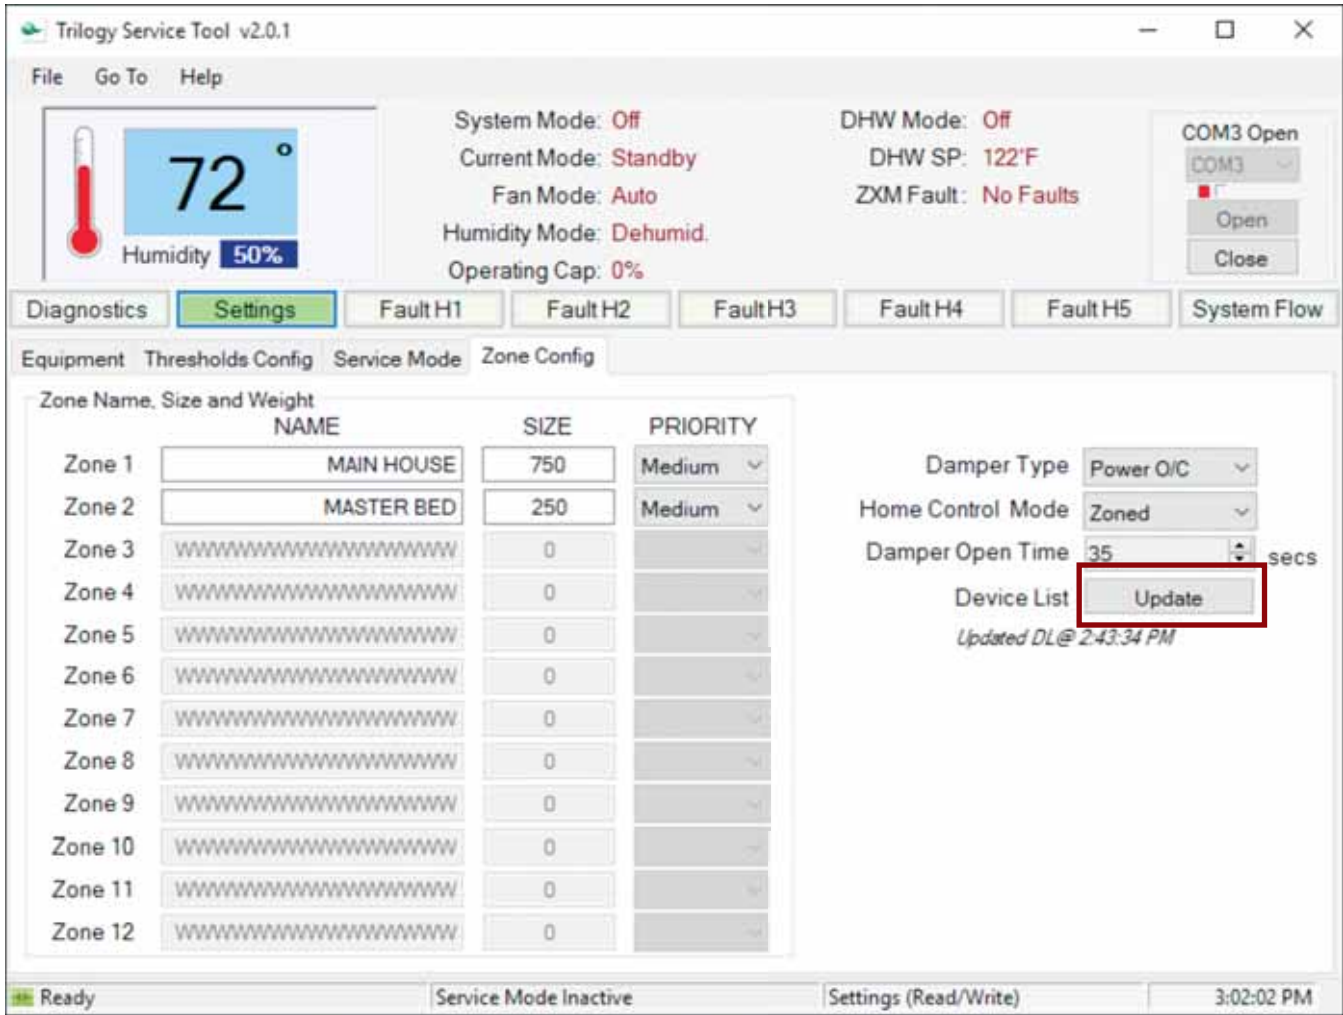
Trilogy Service Tool v2.0.1

File Go To Help

72 °
Humidity 50%

System Mode: Off
Current Mode: Standby
Fan Mode: Auto
Humidity Mode: Dehumid.
Operating Cap: 0%

DHW Mode: Off
DHW SP: 122°F
ZXM Fault: No Faults

COM3 Open
COM3
Open
Close

Diagnostics Settings Fault H1 Fault H2 Fault H3 Fault H4 Fault H5 System Flow

Equipment Thresholds Config Service Mode Zone Config

Zone Name, Size and Weight

| | NAME | SIZE | PRIORITY |
|---|---|---|---|
| Zone 1 | MAIN HOUSE | 750 | Medium |
| Zone 2 | MASTER BED | 250 | Medium |
| Zone 3 | WWWWWWWWWWWWWWWWWW | 0 | |
| Zone 4 | WWWWWWWWWWWWWWWWWW | 0 | |
| Zone 5 | WWWWWWWWWWWWWWWWWW | 0 | |
| Zone 6 | WWWWWWWWWWWWWWWWWW | 0 | |
| Zone 7 | WWWWWWWWWWWWWWWWWW | 0 | |
| Zone 8 | WWWWWWWWWWWWWWWWWW | 0 | |
| Zone 9 | WWWWWWWWWWWWWWWWWW | 0 | |
| Zone 10 | WWWWWWWWWWWWWWWWWW | 0 | |
| Zone 11 | WWWWWWWWWWWWWWWWWW | 0 | |
| Zone 12 | WWWWWWWWWWWWWWWWWW | 0 | |

Damper Type Power O/C
Home Control Mode Zoned
Damper Open Time 35 secs
Device List Update
Updated DL@ 2:43:34 PM

Ready Service Mode Inactive Settings (Read/Write) 3:02:02 PM